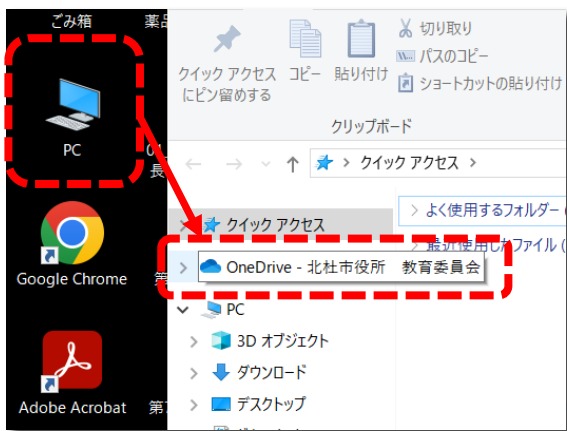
ごみ箱
薬品
PC
01
長
Google Chrome
第
Adobe Acrobat
第

クイック アクセス にピン留めする
コピー
貼り付け
切り取り
パスのコピー
ショートカットの貼り付け
クリップボード

クイック アクセス
クイック アクセス
よく使用するフォルダー
最近使用したファイル
OneDrive - 北杜市役所　教育委員会
PC
3D オブジェクト
ダウンロード
デスクトップ